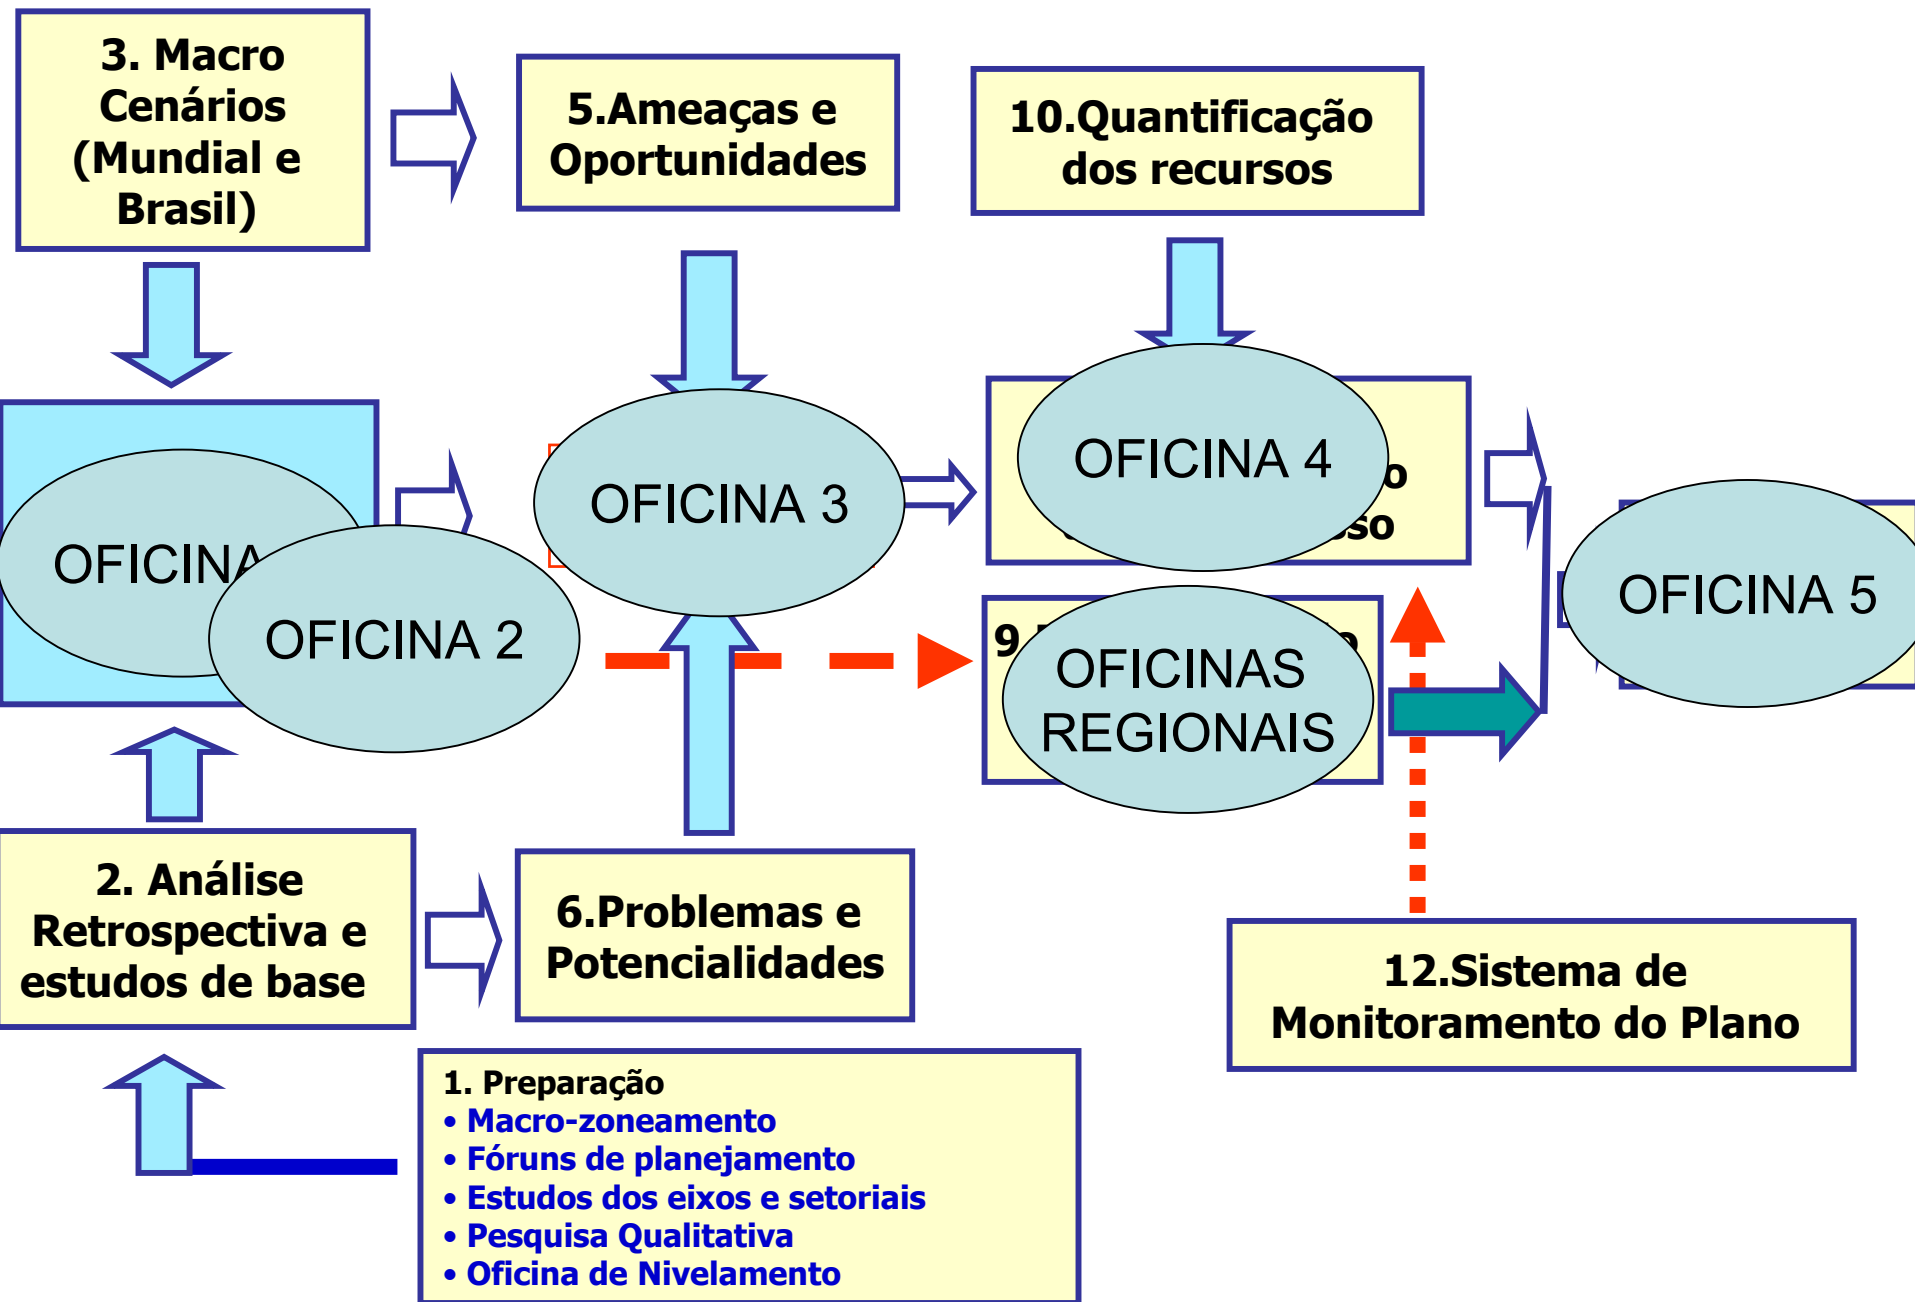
3. Macro Cenários (Mundial e Brasil)

5.Ameaças e Oportunidades

10.Quantificação dos recursos

OFICINA

OFICINA 2

OFICINA 3

OFICINA 4

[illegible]o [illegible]so

9 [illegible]

OFICINAS REGIONAIS

OFICINA 5

2. Análise Retrospectiva e estudos de base

6.Problemas e Potencialidades

12.Sistema de Monitoramento do Plano

1. Preparação
• Macro-zoneamento
• Fóruns de planejamento
• Estudos dos eixos e setoriais
• Pesquisa Qualitativa
• Oficina de Nivelamento